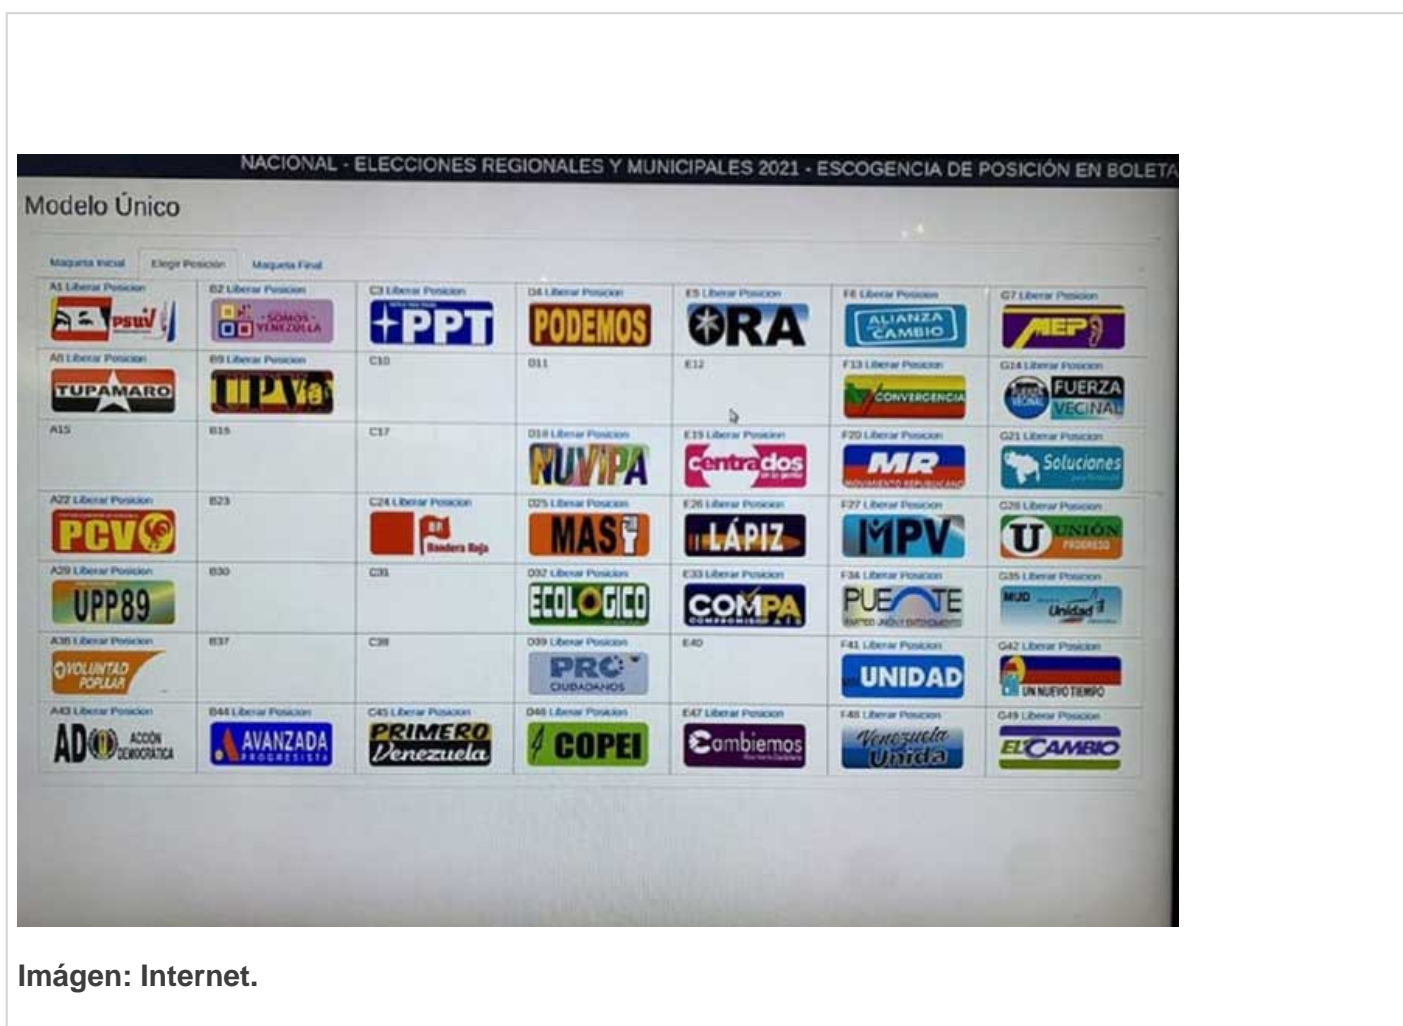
NACIONAL - ELECCIONES REGIONALES Y MUNICIPALES 2021 - ESCOGENCIA DE POSICIÓN EN BOLETA

Modelo Único

Maqueta Inicial | Elegir Posición | Maqueta Final

| A1 Liberar Posicion PSUV | B2 Liberar Posicion SOMOS VENEZUELA | C3 Liberar Posicion PPT | D4 Liberar Posicion PODEMOS | E5 Liberar Posicion ORA | F6 Liberar Posicion ALIANZA CAMBIO | G7 Liberar Posicion MEP |
|---|---|---|---|---|---|---|
| A8 Liberar Posicion TUPAMARO | B9 Liberar Posicion UPV | C10 | D11 | E12 | F13 Liberar Posicion CONVERGENCIA | G14 Liberar Posicion FUERZA VECINAL |
| A15 | B16 | C17 | D18 Liberar Posicion NUVIPA | E19 Liberar Posicion centrados | F20 Liberar Posicion MR MOVIMIENTO REPUBLICANO | G21 Liberar Posicion Soluciones |
| A22 Liberar Posicion PCV | B23 | C24 Liberar Posicion Bandera Roja | D25 Liberar Posicion MAS | E26 Liberar Posicion LÁPIZ | F27 Liberar Posicion MPV | G28 Liberar Posicion U UNIÓN PROGRESO |
| A29 Liberar Posicion UPP89 | B30 | C31 | D32 Liberar Posicion ECOLOGICO | E33 Liberar Posicion COMPA | F34 Liberar Posicion PUENTE | G35 Liberar Posicion MUD Unidad |
| A36 Liberar Posicion VOLUNTAD POPULAR | B37 | C38 | D39 Liberar Posicion PRO CIUDADANOS | E40 | F41 Liberar Posicion UNIDAD | G42 Liberar Posicion UN NUEVO TIEMPO |
| A43 Liberar Posicion AD ACCIÓN DEMOCRÁTICA | B44 Liberar Posicion AVANZADA PROGRESISTA | C45 Liberar Posicion PRIMERO Venezuela | D46 Liberar Posicion COPEI | E47 Liberar Posicion Cambiemos | F48 Liberar Posicion Venezuela Unida | G49 Liberar Posicion EL CAMBIO |

Imágen: Internet.